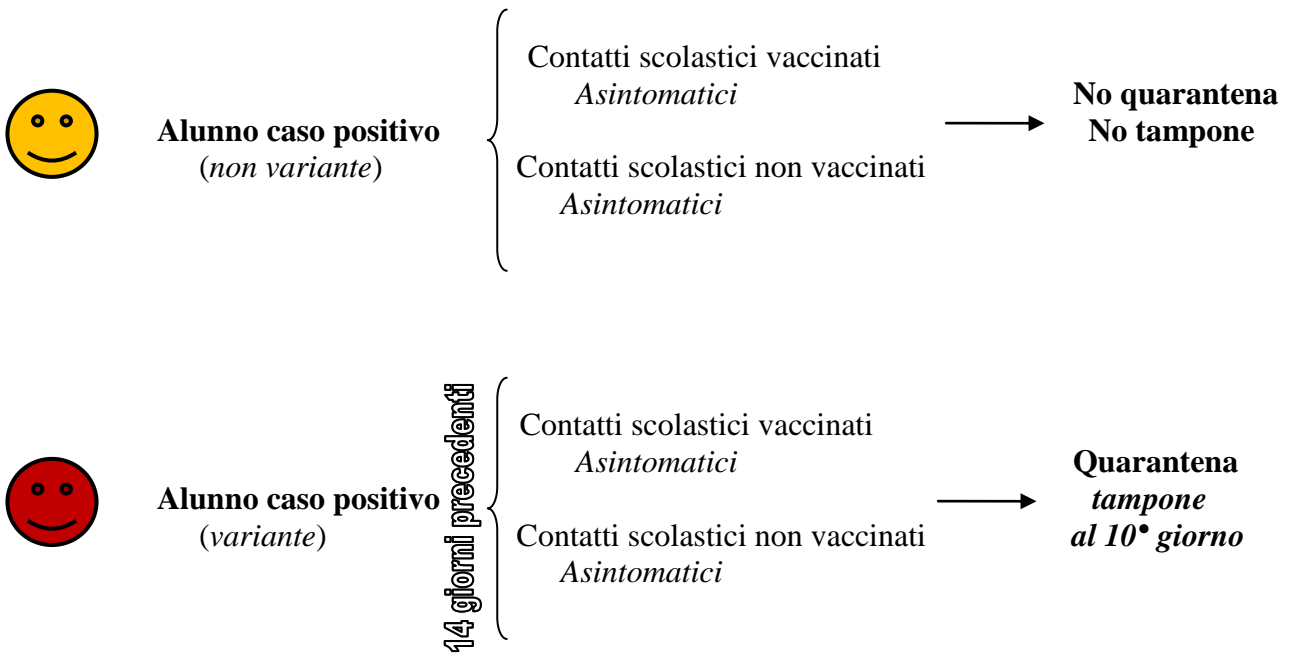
Alunno caso positivo
(*non variante*)

Contatti scolastici vaccinati
*Asintomatici*

Contatti scolastici non vaccinati
*Asintomatici*

**No quarantena**
**No tampone**

Alunno caso positivo
(*variante*)

14 giorni precedenti

Contatti scolastici vaccinati
*Asintomatici*

Contatti scolastici non vaccinati
*Asintomatici*

**Quarantena**
***tampone***
***al 10• giorno***